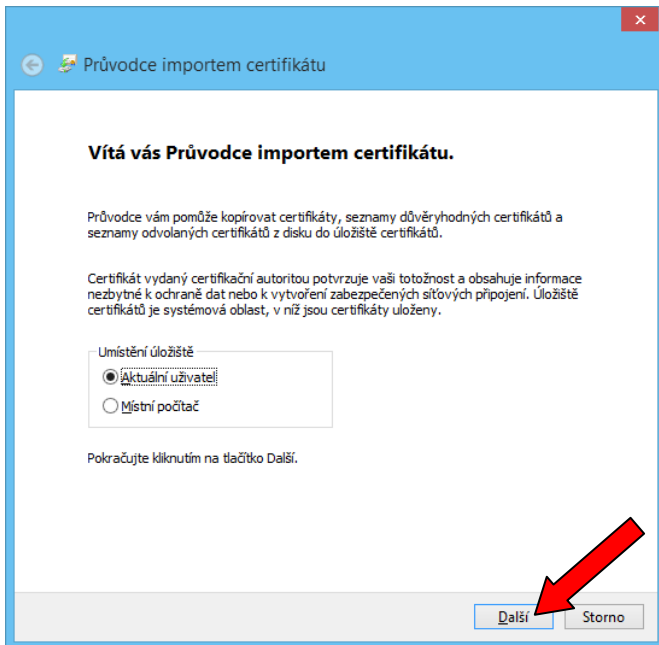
Průvodce importem certifikátu

Vítá vás Průvodce importem certifikátu.

Průvodce vám pomůže kopírovat certifikáty, seznamy důvěryhodných certifikátů a seznamy odvolaných certifikátů z disku do úložiště certifikátů.

Certifikát vydaný certifikační autoritou potvrzuje vaši totožnost a obsahuje informace nezbytné k ochraně dat nebo k vytvoření zabezpečených síťových připojení. Úložiště certifikátů je systémová oblast, v níž jsou certifikáty uloženy.

Umístění úložiště
Aktuální uživatel
Místní počítač

Pokračujte kliknutím na tlačítko Další.

Další
Storno